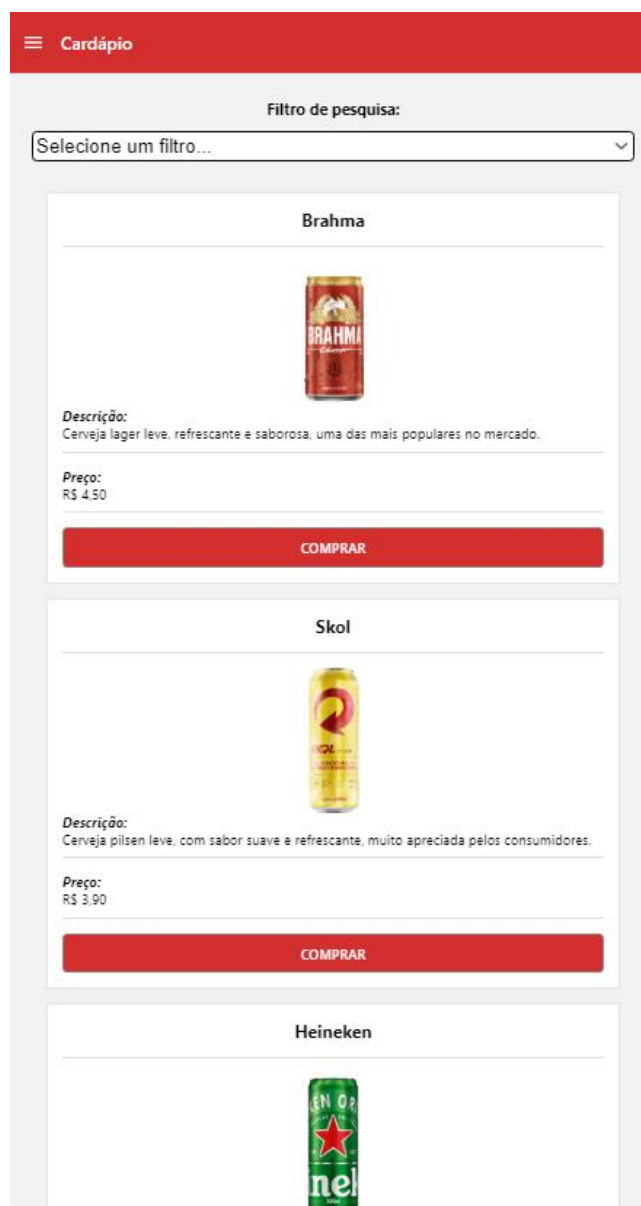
Cardápio

Filtro de pesquisa:

Selecione um filtro...

Brahma

BRAHMA

Descrição:
Cerveja lager leve, refrescante e saborosa, uma das mais populares no mercado.

Preço:
R$ 4.50

COMPRAR

Skol

Descrição:
Cerveja pilsen leve, com sabor suave e refrescante, muito apreciada pelos consumidores.

Preço:
R$ 3.90

COMPRAR

Heineken

nei